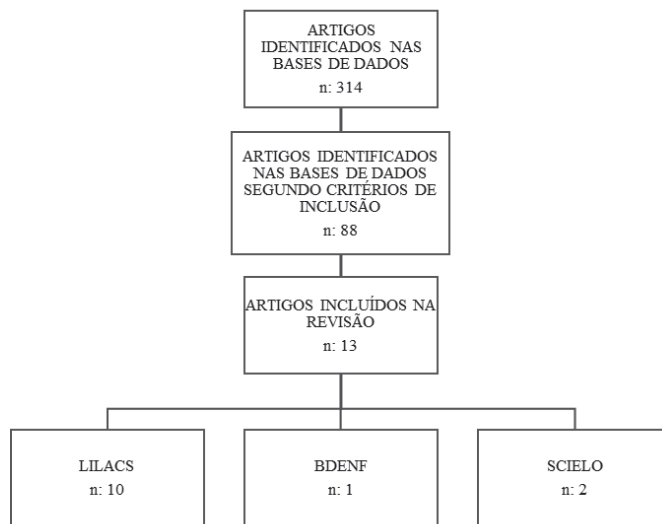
ARTIGOS IDENTIFICADOS NAS BASES DE DADOS
n: 314

ARTIGOS IDENTIFICADOS NAS BASES DE DADOS SEGUNDO CRITÉRIOS DE INCLUSÃO
n: 88

ARTIGOS INCLUÍDOS NA REVISÃO
n: 13

LILACS
n: 10

BDENF
n: 1

SCIELO
n: 2